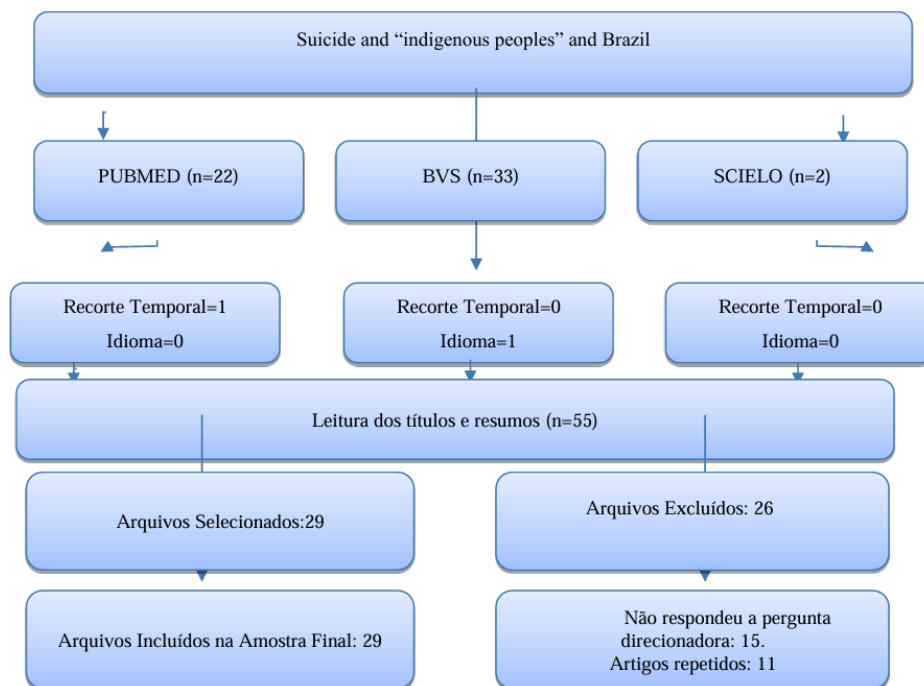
Suicide and “indigenous peoples” and Brazil

PUBMED (n=22)

BVS (n=33)

SCIELO (n=2)

Recorte Temporal=1
Idioma=0

Recorte Temporal=0
Idioma=1

Recorte Temporal=0
Idioma=0

Leitura dos títulos e resumos (n=55)

Arquivos Selecionados:29

Arquivos Excluídos: 26

Arquivos Incluídos na Amostra Final: 29

Não respondeu a pergunta direcionadora: 15.
Artigos repetidos: 11